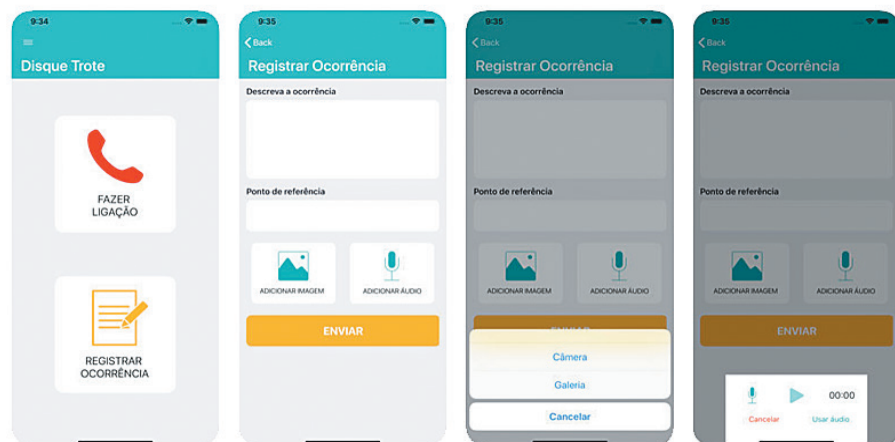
9:34

Disque Trote

FAZER LIGAÇÃO

REGISTRAR OCORRÊNCIA

9:35

Back

Registrar Ocorrência

Descreva a ocorrência

Ponto de referência

ADICIONAR IMAGEM

ADICIONAR ÁUDIO

ENVIAR

9:35

Back

Registrar Ocorrência

Descreva a ocorrência

Ponto de referência

ADICIONAR IMAGEM

ADICIONAR ÁUDIO

ENVIAR

Câmera

Galeria

Cancelar

9:35

Back

Registrar Ocorrência

Descreva a ocorrência

Ponto de referência

ADICIONAR IMAGEM

ADICIONAR ÁUDIO

ENVIAR

00:00

Cancelar

Usar áudio